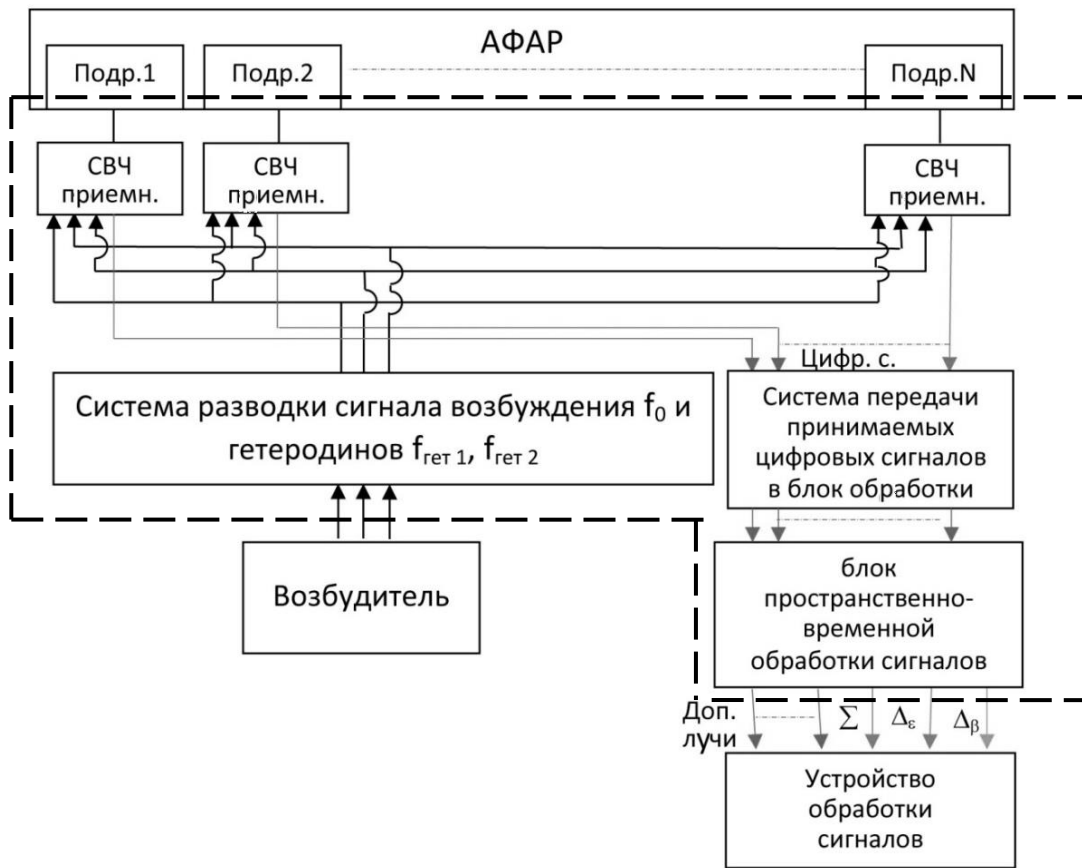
АФАР

Подр.1

Подр.2

Подр.N

СВЧ приемн.

СВЧ приемн.

СВЧ приемн.

Цифр. с.

Система разводки сигнала возбуждения $f_0$ и гетеродинов $f_{гет\,1}$, $f_{гет\,2}$

Система передачи принимаемых цифровых сигналов в блок обработки

Возбудитель

блок пространственно-временной обработки сигналов

Доп. лучи

$\sum$

$\Delta_\varepsilon$

$\Delta_\beta$

Устройство обработки сигналов